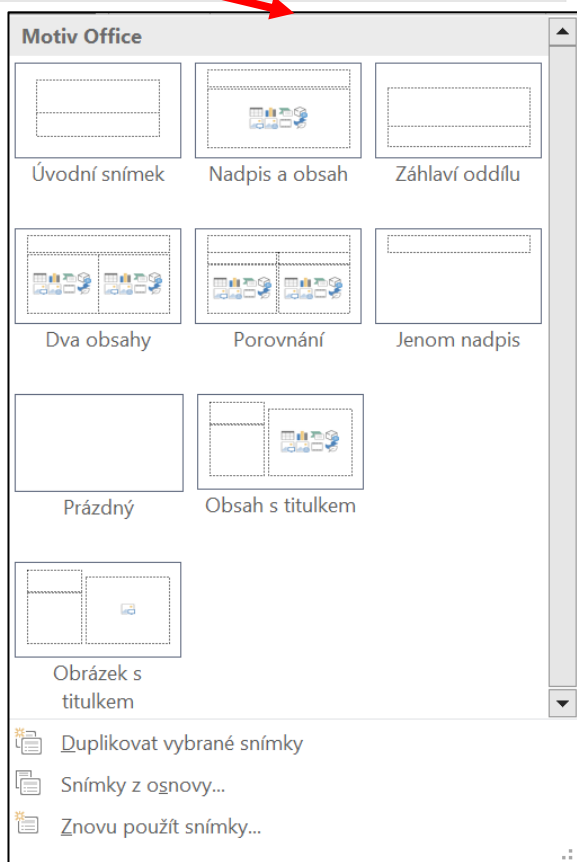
Motiv Office

Úvodní snímek

Nadpis a obsah

Záhlaví oddílu

Dva obsahy

Porovnání

Jenom nadpis

Prázdný

Obsah s titulkem

Obrázek s titulkem

Duplikovat vybrané snímky

Snímky z osnovy...

Znovu použít snímky...